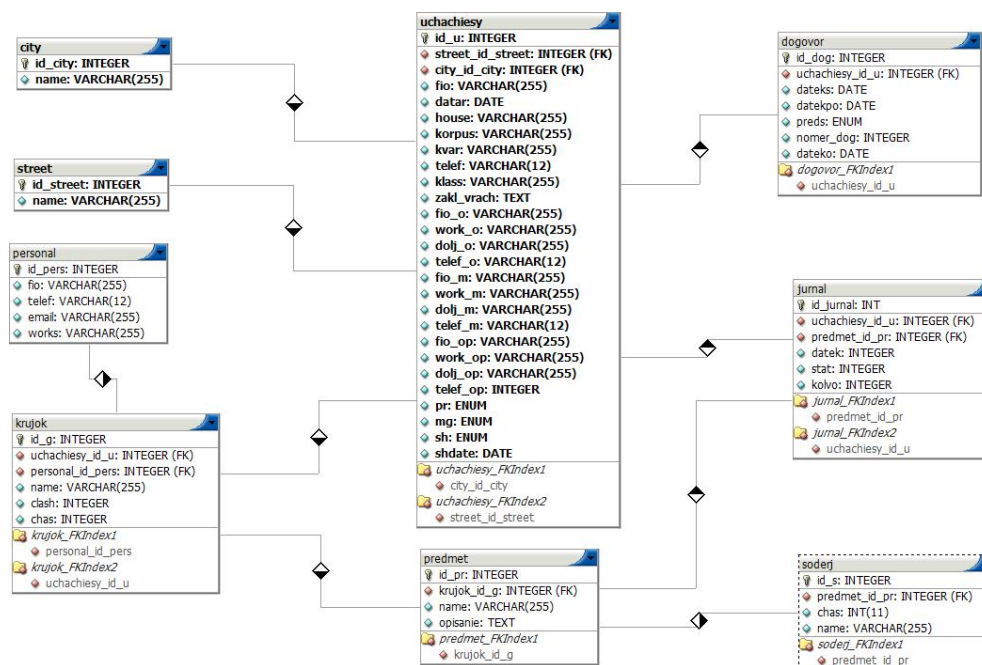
city
id_city: INTEGER
name: VARCHAR(255)

street
id_street: INTEGER
name: VARCHAR(255)

personal
id_pers: INTEGER
fio: VARCHAR(255)
telef: VARCHAR(12)
email: VARCHAR(255)
works: VARCHAR(255)

krujok
id_g: INTEGER
uchachiesy_id_u: INTEGER (FK)
personal_id_pers: INTEGER (FK)
name: VARCHAR(255)
clash: INTEGER
chas: INTEGER
krujok_FKIndex1
personal_id_pers
krujok_FKIndex2
uchachiesy_id_u

uchachiesy
id_u: INTEGER
street_id_street: INTEGER (FK)
city_id_city: INTEGER (FK)
fio: VARCHAR(255)
datar: DATE
house: VARCHAR(255)
korpus: VARCHAR(255)
kvar: VARCHAR(255)
telef: VARCHAR(12)
klass: VARCHAR(255)
zakl_vrach: TEXT
fio_o: VARCHAR(255)
work_o: VARCHAR(255)
dolj_o: VARCHAR(255)
telef_o: VARCHAR(12)
fio_m: VARCHAR(255)
work_m: VARCHAR(255)
dolj_m: VARCHAR(255)
telef_m: VARCHAR(12)
fio_op: VARCHAR(255)
work_op: VARCHAR(255)
dolj_op: VARCHAR(255)
telef_op: INTEGER
pr: ENUM
mg: ENUM
sh: ENUM
shdate: DATE
uchachiesy_FKIndex1
city_id_city
uchachiesy_FKIndex2
street_id_street

predmet
id_pr: INTEGER
krujok_id_g: INTEGER (FK)
name: VARCHAR(255)
opisanie: TEXT
predmet_FKIndex1
krujok_id_g

dogovor
id_dog: INTEGER
uchachiesy_id_u: INTEGER (FK)
dateks: DATE
datekpo: DATE
preds: ENUM
nomer_dog: INTEGER
dateko: DATE
dogovor_FKIndex1
uchachiesy_id_u

jurnal
id_jurnal: INT
uchachiesy_id_u: INTEGER (FK)
predmet_id_pr: INTEGER (FK)
datek: INTEGER
stat: INTEGER
kolvo: INTEGER
jurnal_FKIndex1
predmet_id_pr
jurnal_FKIndex2
uchachiesy_id_u

soderj
id_s: INTEGER
predmet_id_pr: INTEGER (FK)
chas: INT(11)
name: VARCHAR(255)
soderj_FKIndex1
predmet_id_pr